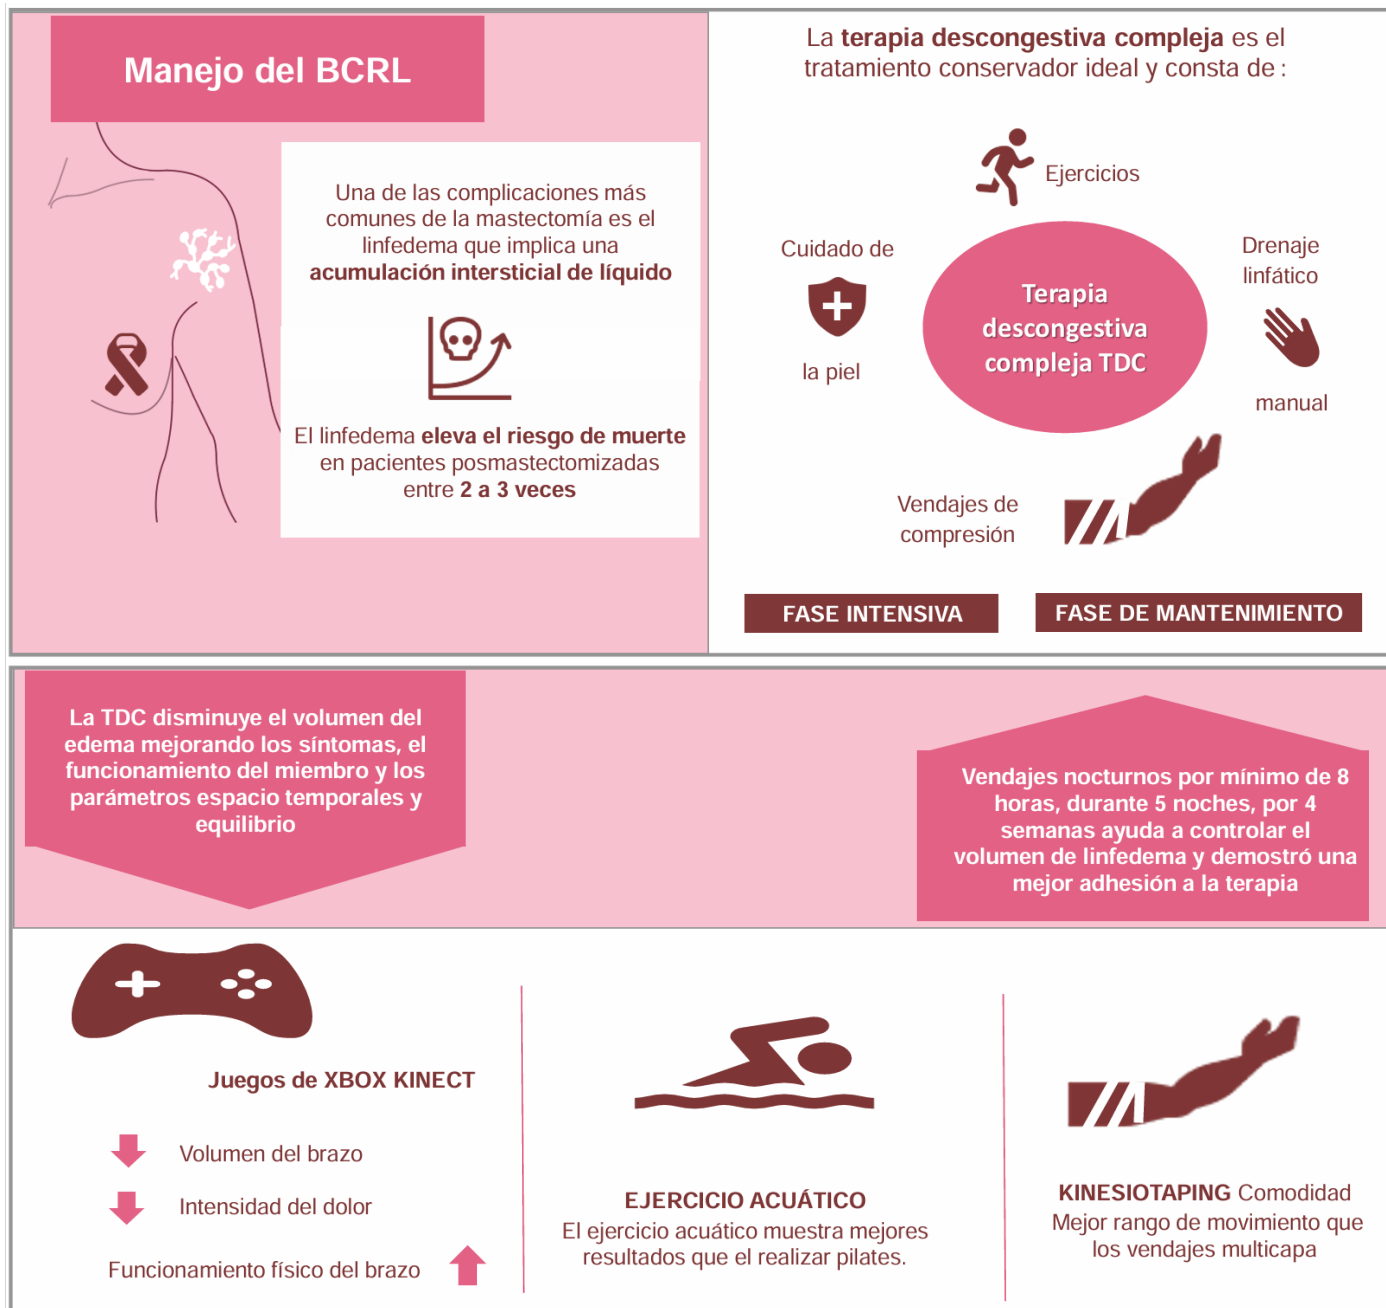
Manejo del BCRL

Una de las complicaciones más comunes de la mastectomía es el linfedema que implica una **acumulación intersticial de líquido**

El linfedema **eleva el riesgo de muerte** en pacientes posmastectomizadas entre **2 a 3 veces**

La **terapia descongestiva compleja** es el tratamiento conservador ideal y consta de :

Ejercicios

Cuidado de la piel

Terapia descongestiva compleja TDC

Drenaje linfático manual

Vendajes de compresión

FASE INTENSIVA

FASE DE MANTENIMIENTO

La TDC disminuye el volumen del edema mejorando los síntomas, el funcionamiento del miembro y los parámetros espacio temporales y equilibrio

Vendajes nocturnos por mínimo de 8 horas, durante 5 noches, por 4 semanas ayuda a controlar el volumen de linfedema y demostró una mejor adhesión a la terapia

Juegos de XBOX KINECT

Volumen del brazo

Intensidad del dolor

Funcionamiento físico del brazo

EJERCICIO ACUÁTICO
El ejercicio acuático muestra mejores resultados que el realizar pilates.

KINESIOTAPING Comodidad
Mejor rango de movimiento que los vendajes multicapa